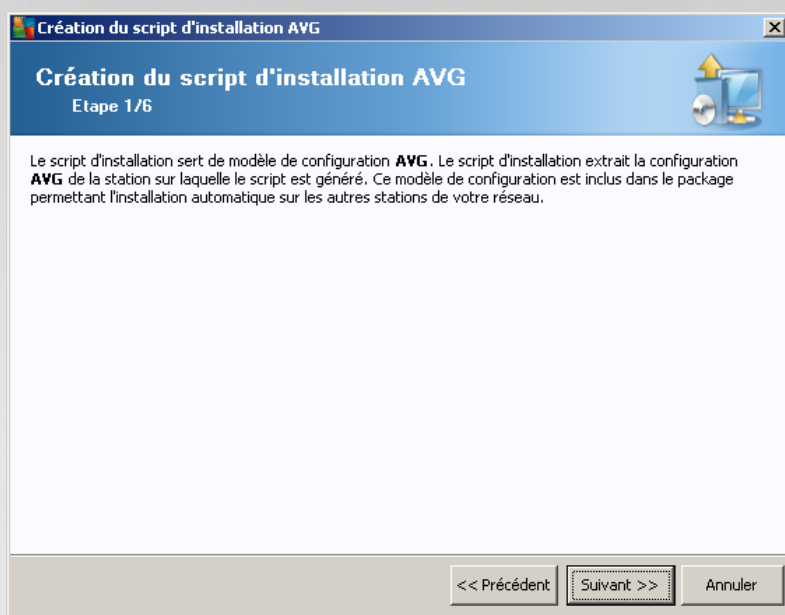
Création du script d'installation AVG

Création du script d'installation AVG
Etape 1/6

Le script d'installation sert de modèle de configuration AVG. Le script d'installation extrait la configuration AVG de la station sur laquelle le script est généré. Ce modèle de configuration est inclus dans le package permettant l'installation automatique sur les autres stations de votre réseau.

<< Précédent | Suivant >> | Annuler